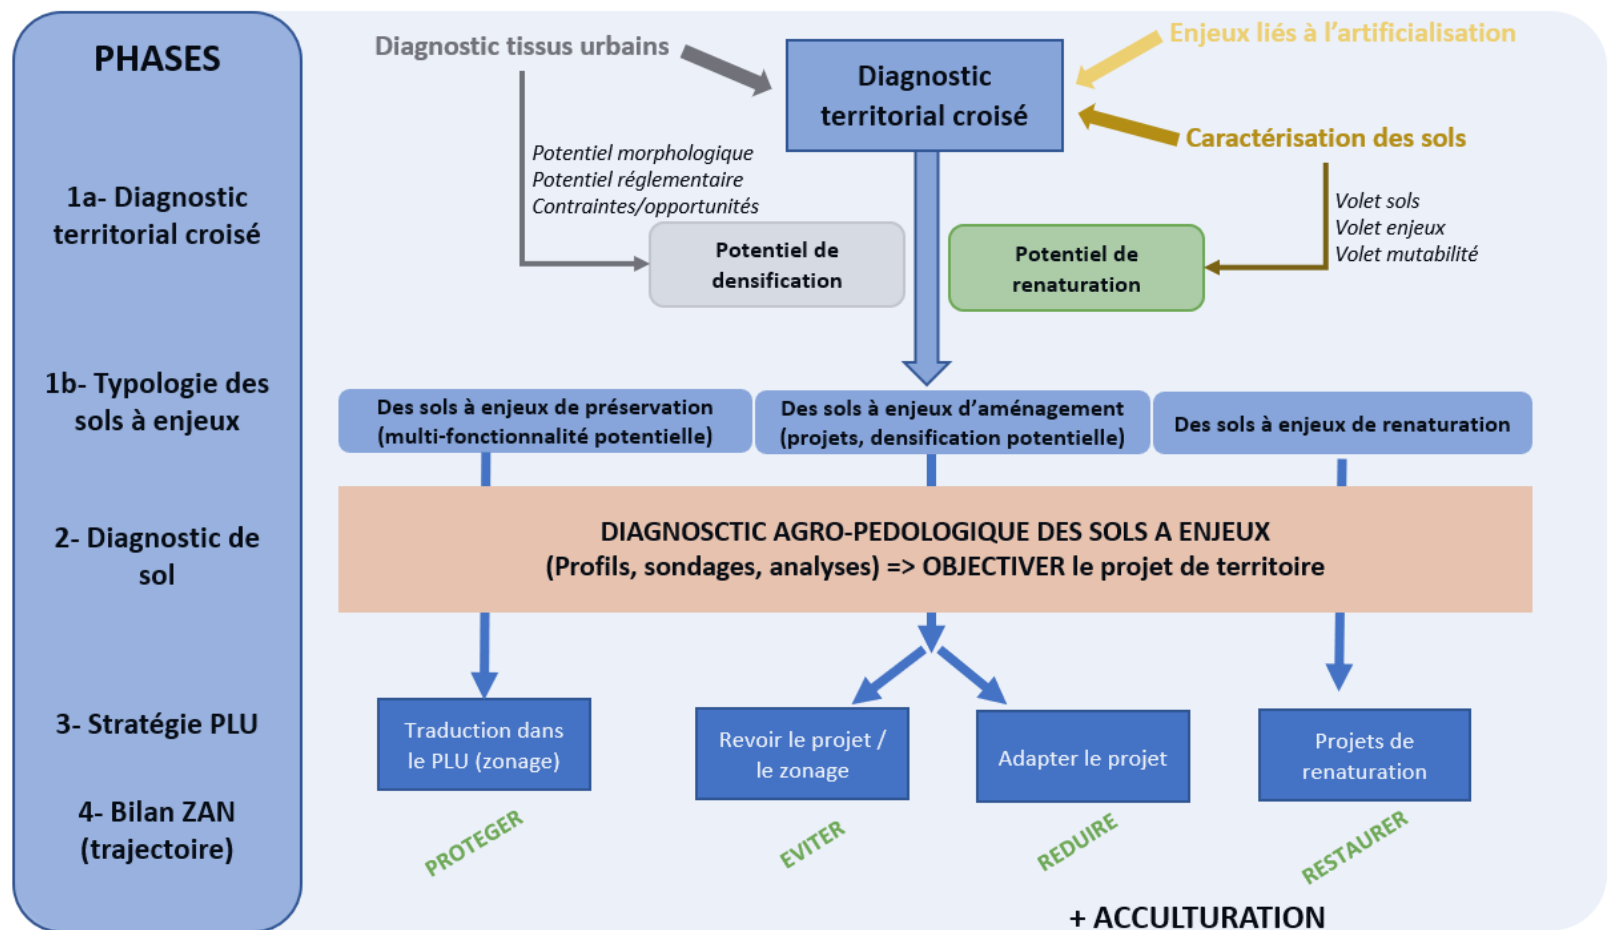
PHASES

1a- Diagnostic territorial croisé

1b- Typologie des sols à enjeux

2- Diagnostic de sol

3- Stratégie PLU

4- Bilan ZAN (trajectoire)

Diagnostic tissus urbains

Diagnostic territorial croisé

Enjeux liés à l'artificialisation

Caractérisation des sols

Potentiel morphologique
Potentiel réglementaire
Contraintes/opportunités

Potentiel de densification

Potentiel de renaturation

Volet sols
Volet enjeux
Volet mutabilité

Des sols à enjeux de préservation (multi-fonctionnalité potentielle)

Des sols à enjeux d'aménagement (projets, densification potentielle)

Des sols à enjeux de renaturation

DIAGNOSCTIC AGRO-PEDOLOGIQUE DES SOLS A ENJEUX
(Profils, sondages, analyses) => OBJECTIVER le projet de territoire

Traduction dans le PLU (zonage)

Revoir le projet / le zonage

Adapter le projet

Projets de renaturation

PROTEGER

EVITER

REDUIRE

RESTAURER

+ ACCULTURATION